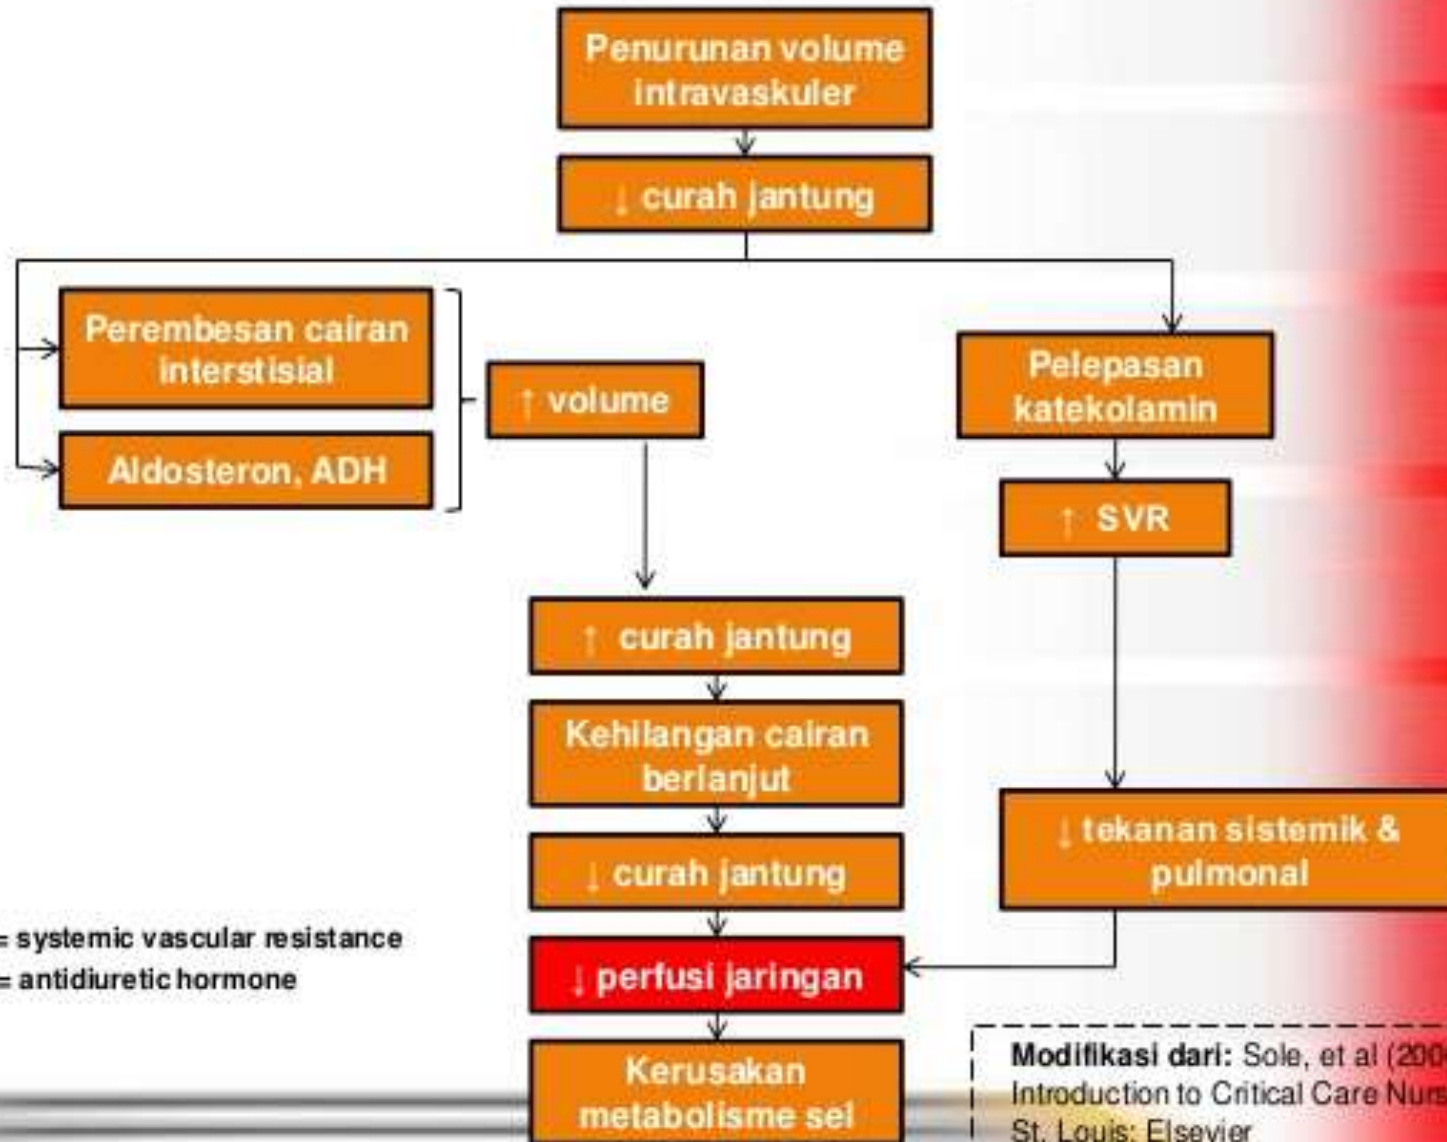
Penurunan volume intravaskuler

↓ curah jantung

Perembesan cairan interstisial

Aldosteron, ADH

↑ volume

Pelepasan katekolamin

↑ SVR

↑ curah jantung

Kehilangan cairan berlanjut

↓ curah jantung

↓ tekanan sistemik & pulmonal

= systemic vascular resistance
= antidiuretic hormone

↓ perfusi jaringan

Kerusakan metabolisme sel

Modifikasi dari: Sole, et al (200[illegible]
Introduction to Critical Care Nurs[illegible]
St. Louis: Elsevier